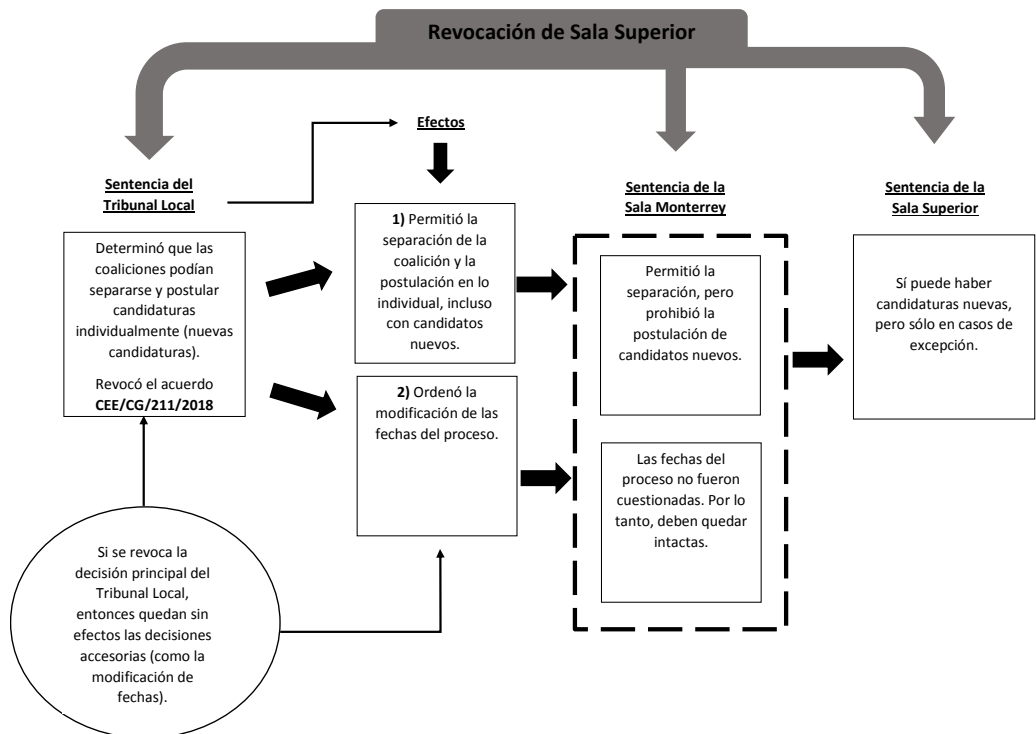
Revocación de Sala Superior

Efectos

Sentencia del Tribunal Local

Determinó que las coaliciones podían separarse y postular candidaturas individualmente (nuevas candidaturas).

Revocó el acuerdo **CEE/CG/211/2018**

**1)** Permitió la separación de la coalición y la postulación en lo individual, incluso con candidatos nuevos.

**2)** Ordenó la modificación de las fechas del proceso.

Sentencia de la Sala Monterrey

Permitió la separación, pero prohibió la postulación de candidatos nuevos.

Las fechas del proceso no fueron cuestionadas. Por lo tanto, deben quedar intactas.

Sentencia de la Sala Superior

Sí puede haber candidaturas nuevas, pero sólo en casos de excepción.

Si se revoca la decisión principal del Tribunal Local, entonces quedan sin efectos las decisiones accesorias (como la modificación de fechas).